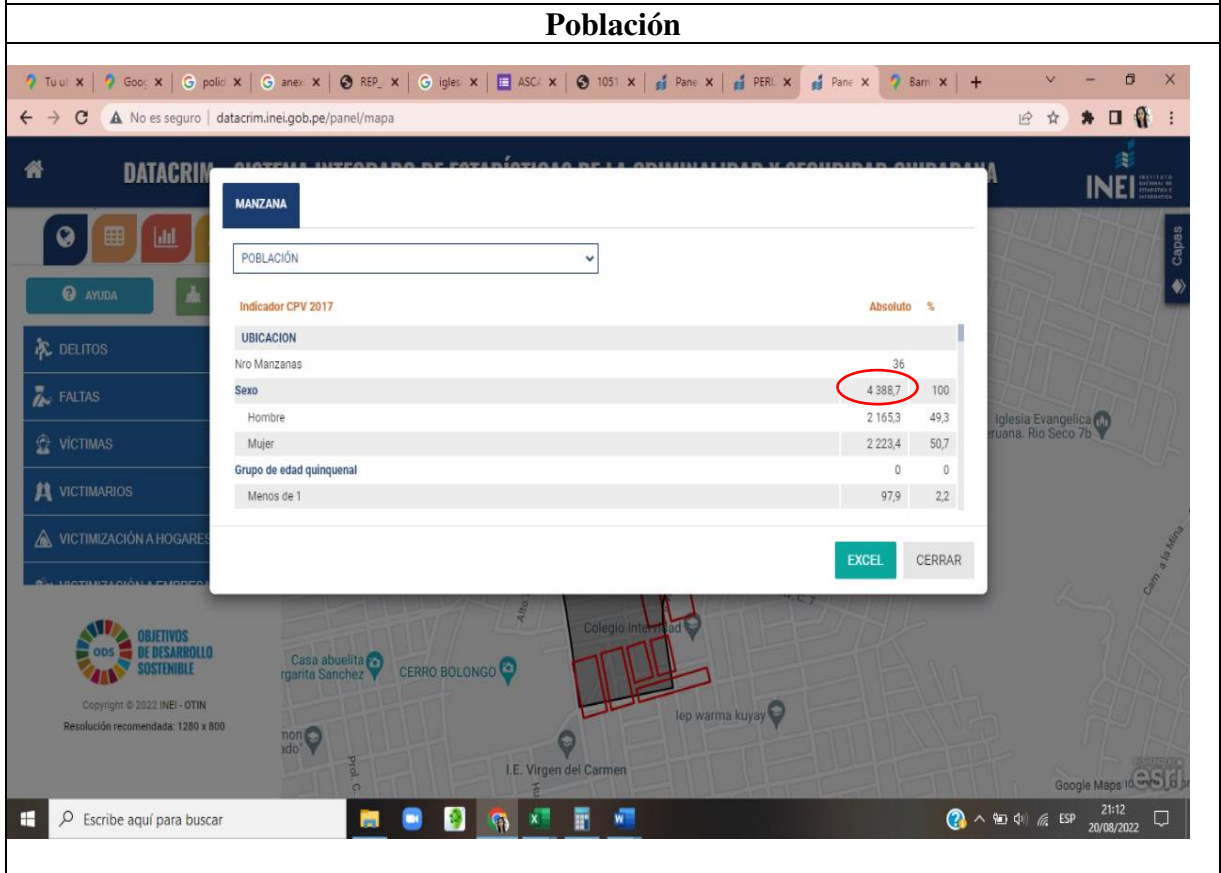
Población

Tu ul | Goo | polic | anex | REP_ | igles | ASC | 1051 | Pane | PERU | Pane | Barri

No es seguro | datacrim.inei.gob.pe/panel/mapa

DATACRIM

INEI

MANZANA

POBLACIÓN

| Indicador CPV 2017 | Absoluto | % |
|---|---|---|
| UBICACION | | |
| Nro Manzanas | 36 | |
| Sexo | 4 388,7 | 100 |
| Hombre | 2 165,3 | 49,3 |
| Mujer | 2 223,4 | 50,7 |
| Grupo de edad quinquenal | 0 | 0 |
| Menos de 1 | 97,9 | 2,2 |

EXCEL CERRAR

AYUDA

DELITOS

FALTAS

VÍCTIMAS

VICTIMARIOS

VICTIMIZACIÓN A HOGARES

Capas

Iglesia Evangelica Peruana. Rio Seco 7b

Carr. a la Mina

Colegio Intervidad

Casa abuelita Margarita Sanchez

CERRO BOLONGO

Iep warma kuyay

I.E. Virgen del Carmen

Alto

Prol. C

OBJETIVOS DE DESARROLLO SOSTENIBLE

ODS

Copyright © 2022 INEI - OTIN

Resolución recomendada: 1280 x 800

Google Maps

esri

Escribe aquí para buscar

ESP

21:12
20/08/2022